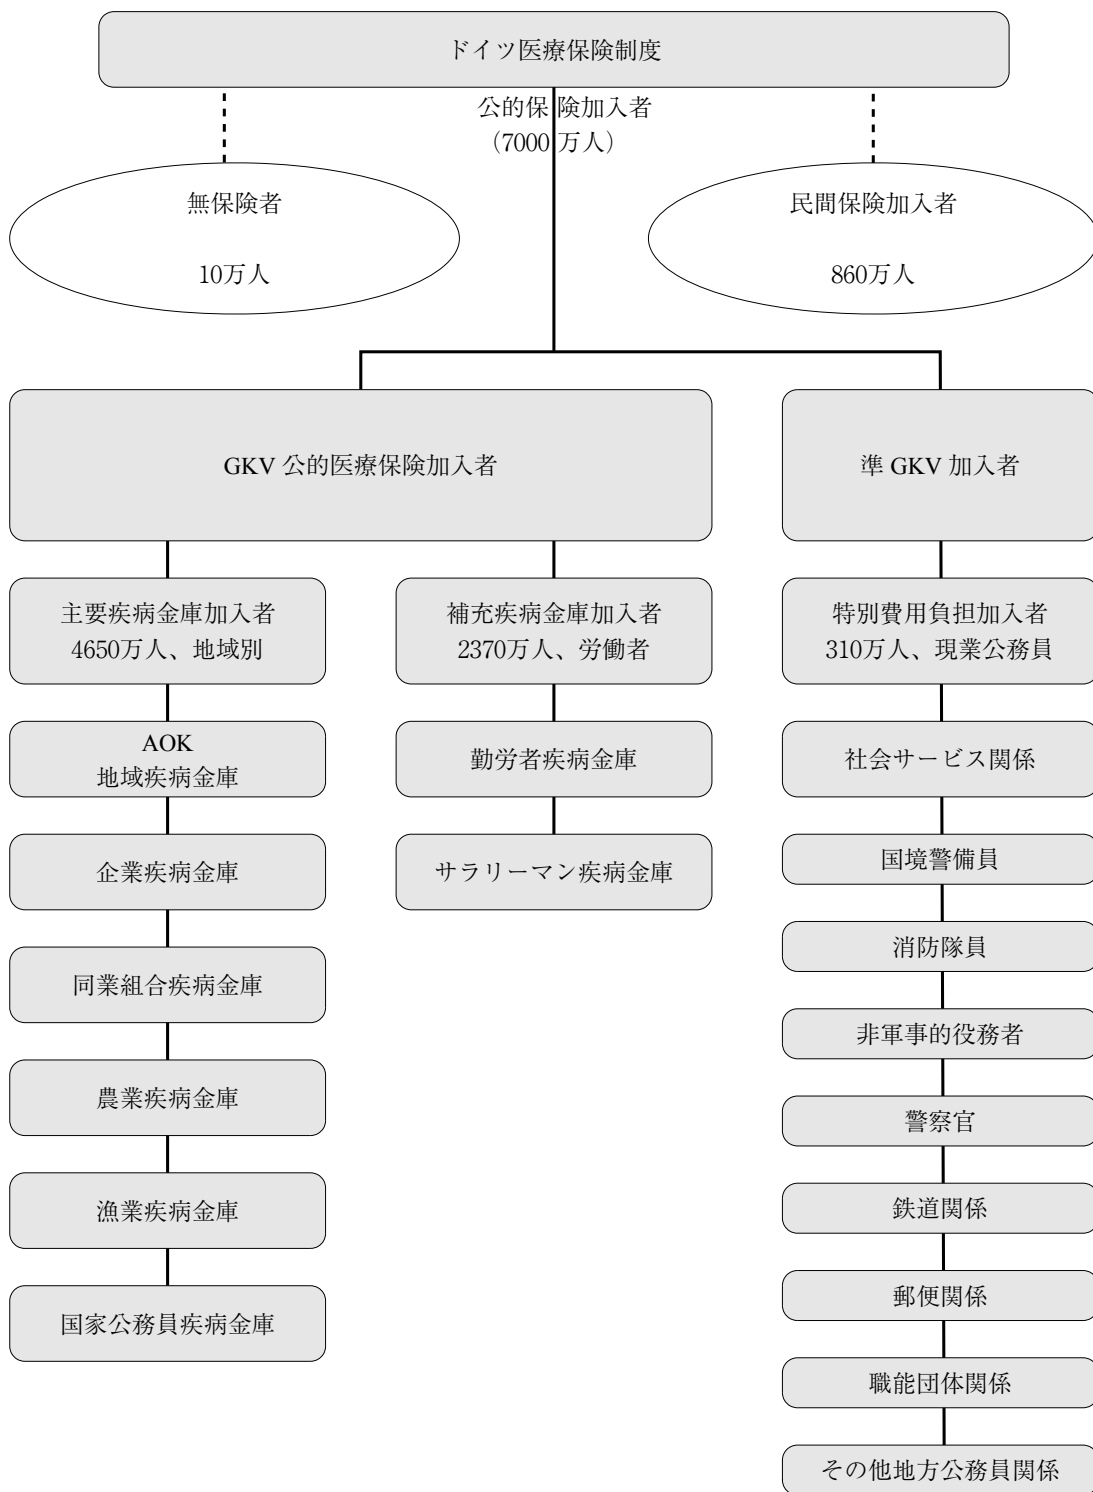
ドイツ医療保険制度

公的保険加入者
（7000万人）

無保険者

10万人

民間保険加入者

860万人

GKV 公的医療保険加入者

準 GKV 加入者

主要疾病金庫加入者
4650万人、地域別

AOK
地域疾病金庫

企業疾病金庫

同業組合疾病金庫

農業疾病金庫

漁業疾病金庫

国家公務員疾病金庫

補充疾病金庫加入者
2370万人、労働者

勤労者疾病金庫

サラリーマン疾病金庫

特別費用負担加入者
310万人、現業公務員

社会サービス関係

国境警備員

消防隊員

非軍事的役務者

警察官

鉄道関係

郵便関係

職能団体関係

その他地方公務員関係